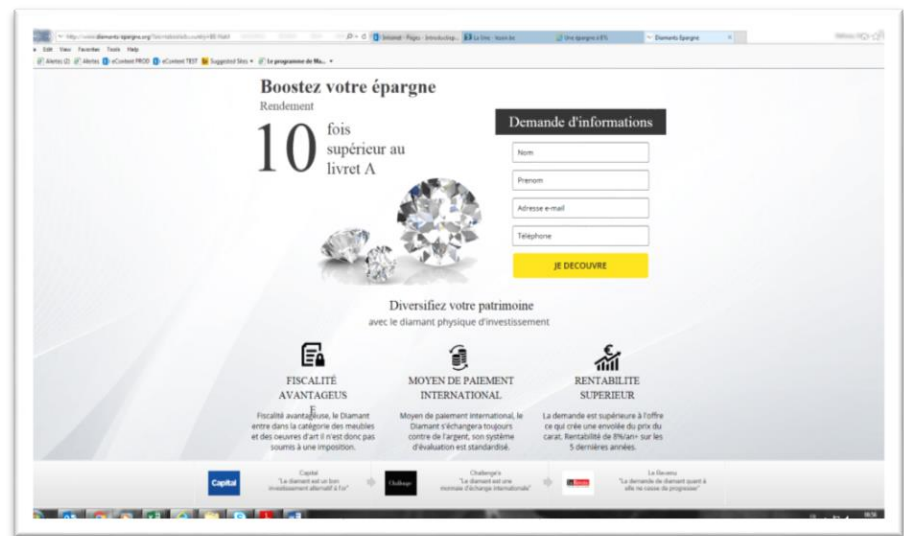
http://www.diamants-epargne.org/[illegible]

Edit View Favorites Tools Help

Alertes (2) Alertes eContent PROD eContent TEST Suggested Sites Le programme de Ma...

Diamants Epargne

Boostez votre épargne

Rendement

10 fois supérieur au livret A

Demande d'informations

Nom

Prenom

Adresse e-mail

Téléphone

JE DECOUVRE

Diversifiez votre patrimoine

avec le diamant physique d'investissement

FISCALITÉ AVANTAGEUSE

Fiscalité avantageuse, le Diamant entre dans la catégorie des meubles et des oeuvres d'art il n'est donc pas soumis à une imposition.

MOYEN DE PAIEMENT INTERNATIONAL

Moyen de paiement international, le Diamant s'échangera toujours contre de l'argent, son système d'évaluation est standardisé.

RENTABILITE SUPERIEUR

La demande est supérieure à l'offre ce qui crée une envolée du prix du carat. Rentabilité de 8%/an+ sur les 5 dernières années.

Capital

Capital
"Le diamant est un bon investissement alternatif à l'or"

Challenges

Challenge's
"Le diamant est une monnaie d'échange internationale"

Le Revenu

Le Revenu
"La demande de diamant quant à elle ne cesse de progresser"